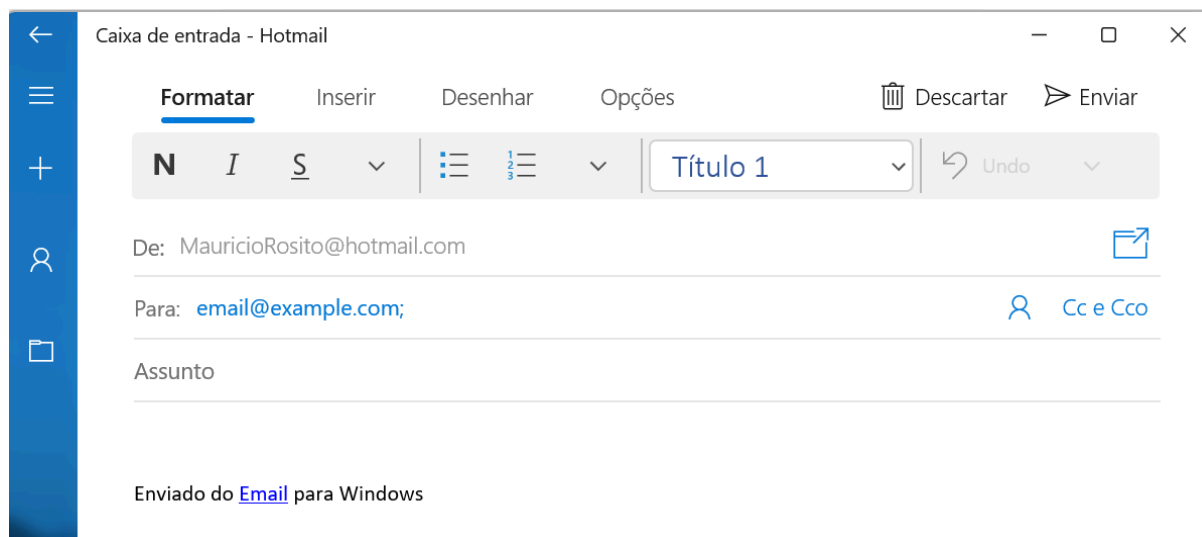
Caixa de entrada - Hotmail

Formatar Inserir Desenhar Opções Descartar Enviar

N I S Título 1 Undo

De: MauricioRosito@hotmail.com

Para: email@example.com; Cc e Cco

Assunto

Enviado do Email para Windows